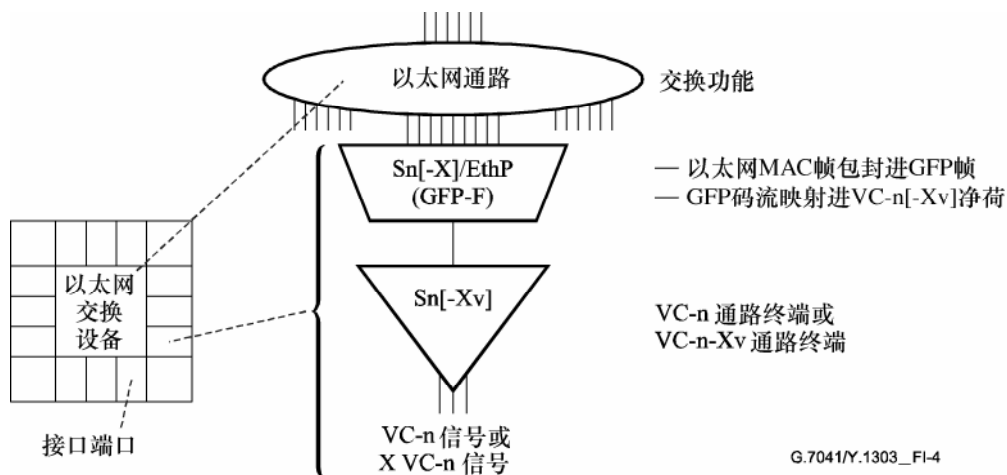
以太网通路

交换功能

Sn[-X]/EthP
(GFP-F)

— 以太网MAC帧包封进GFP帧
— GFP码流映射进VC-n[-Xv]净荷

以太网
交换
设备

Sn[-Xv]

VC-n 通路终端或
VC-n-Xv 通路终端

接口端口

VC-n 信号或
X VC-n 信号

G.7041/Y.1303_FI-4